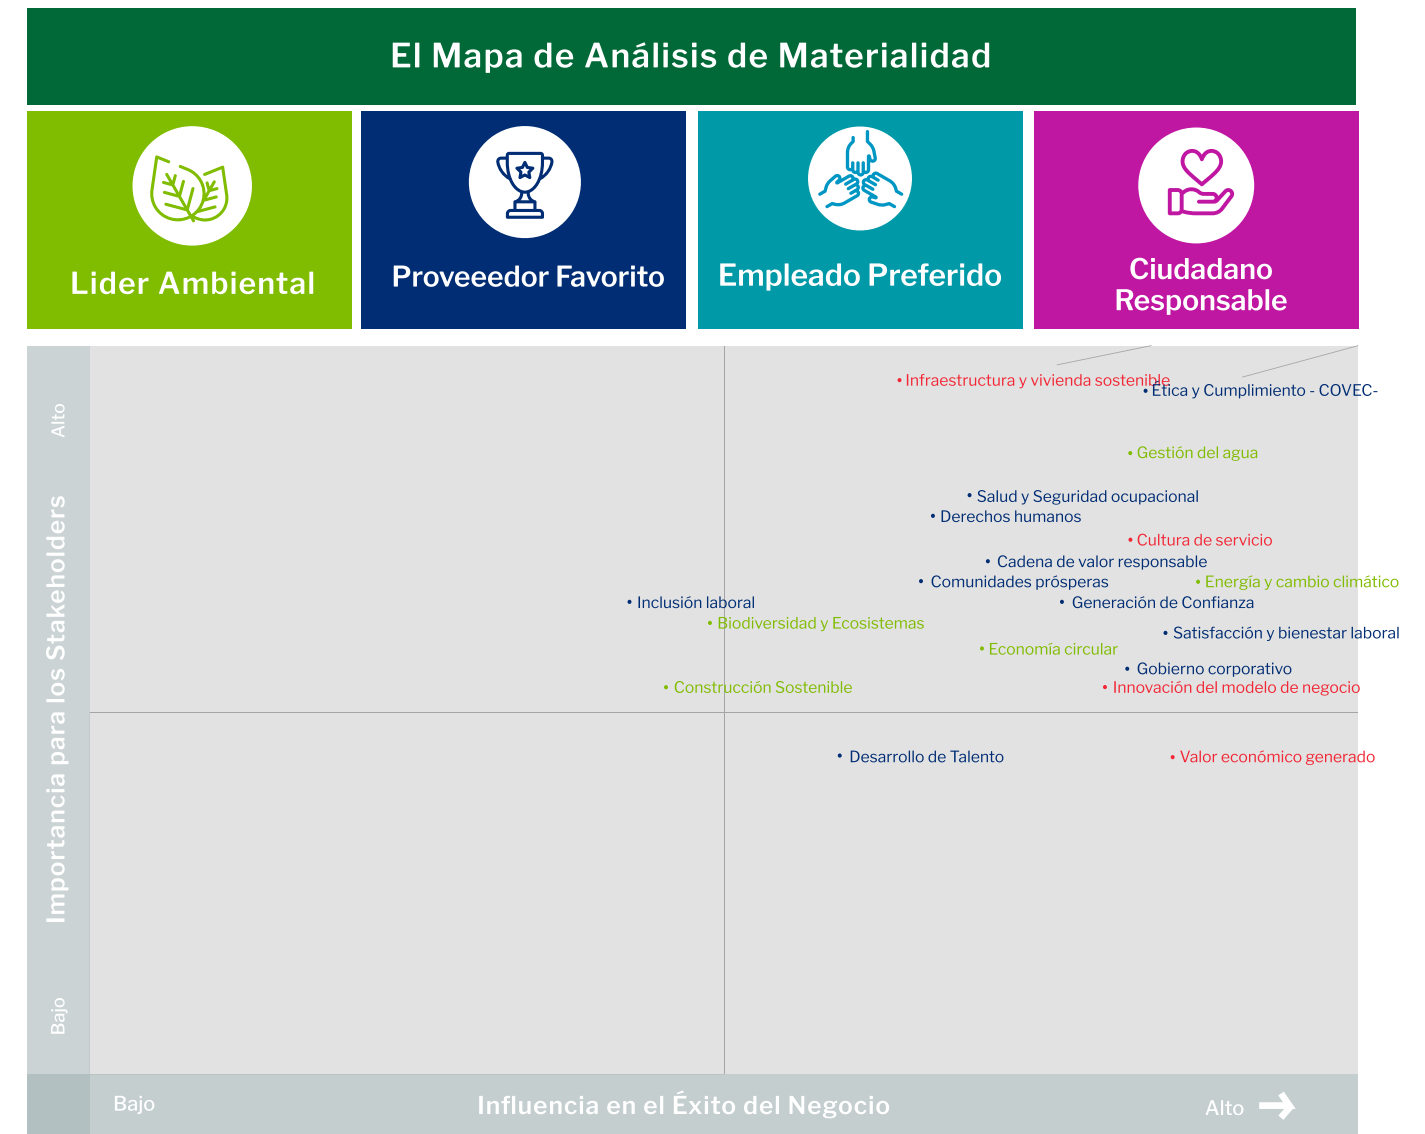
El Mapa de Análisis de Materialidad

Lider Ambiental

Proveeedor Favorito

Empleado Preferido

Ciudadano Responsable

Alto

Importancia para los Stakeholders

Bajo

• Infraestructura y vivienda sostenible
• Ética y Cumplimiento - COVEC-
• Gestión del agua
• Salud y Seguridad ocupacional
• Derechos humanos
• Cultura de servicio
• Cadena de valor responsable
• Comunidades prósperas
• Energía y cambio climático
• Inclusión laboral
• Generación de Confianza
• Biodiversidad y Ecosistemas
• Satisfacción y bienestar laboral
• Economía circular
• Gobierno corporativo
• Construcción Sostenible
• Innovación del modelo de negocio
• Desarrollo de Talento
• Valor económico generado

Bajo

Influencia en el Éxito del Negocio

Alto